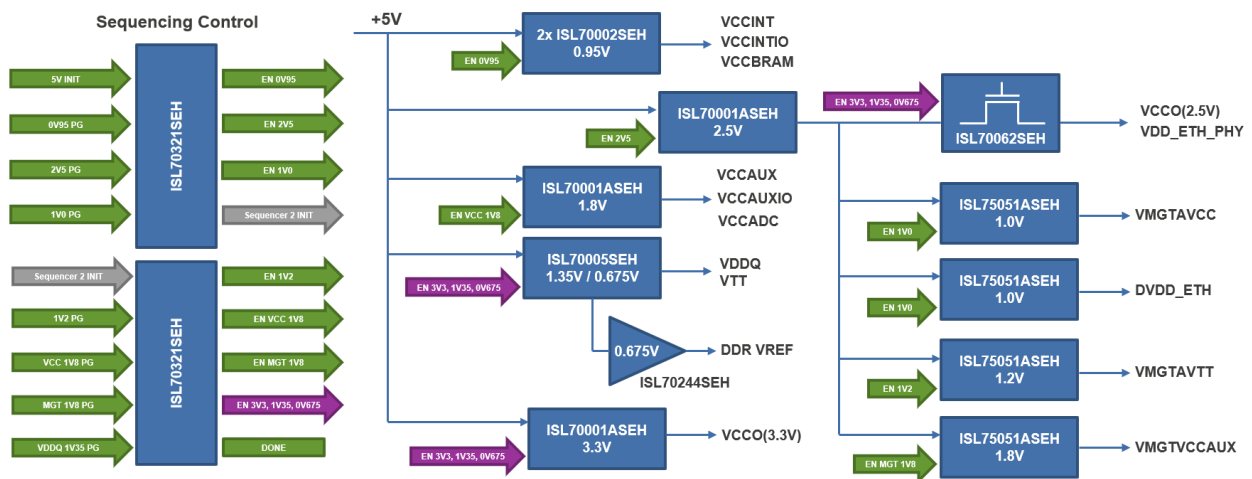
Sequencing Control

5V INIT
0V95 PG
2V5 PG
1V0 PG

ISL70321SEH

EN 0V95
EN 2V5
EN 1V0
Sequencer 2 INIT

Sequencer 2 INIT
1V2 PG
VCC 1V8 PG
MGT 1V8 PG
VDDQ 1V35 PG

ISL70321SEH

EN 1V2
EN VCC 1V8
EN MGT 1V8
EN 3V3, 1V35, 0V675
DONE

+5V

EN 0V95
2x ISL70002SEH
0.95V
VCCINT
VCCINTIO
VCCBRAM

EN 2V5
ISL70001ASEH
2.5V

EN 3V3, 1V35, 0V675
ISL70062SEH
VCCO(2.5V)
VDD_ETH_PHY

EN VCC 1V8
ISL70001ASEH
1.8V
VCCAUX
VCCAUXIO
VCCADC

EN 3V3, 1V35, 0V675
ISL70005SEH
1.35V / 0.675V
VDDQ
VTT

0.675V
ISL70244SEH
DDR VREF

EN 3V3, 1V35, 0V675
ISL70001ASEH
3.3V
VCCO(3.3V)

EN 1V0
ISL75051ASEH
1.0V
VMGTAVCC

EN 1V0
ISL75051ASEH
1.0V
DVDD_ETH

EN 1V2
ISL75051ASEH
1.2V
VMGTAVTT

EN MGT 1V8
ISL75051ASEH
1.8V
VMGTVCCAUX